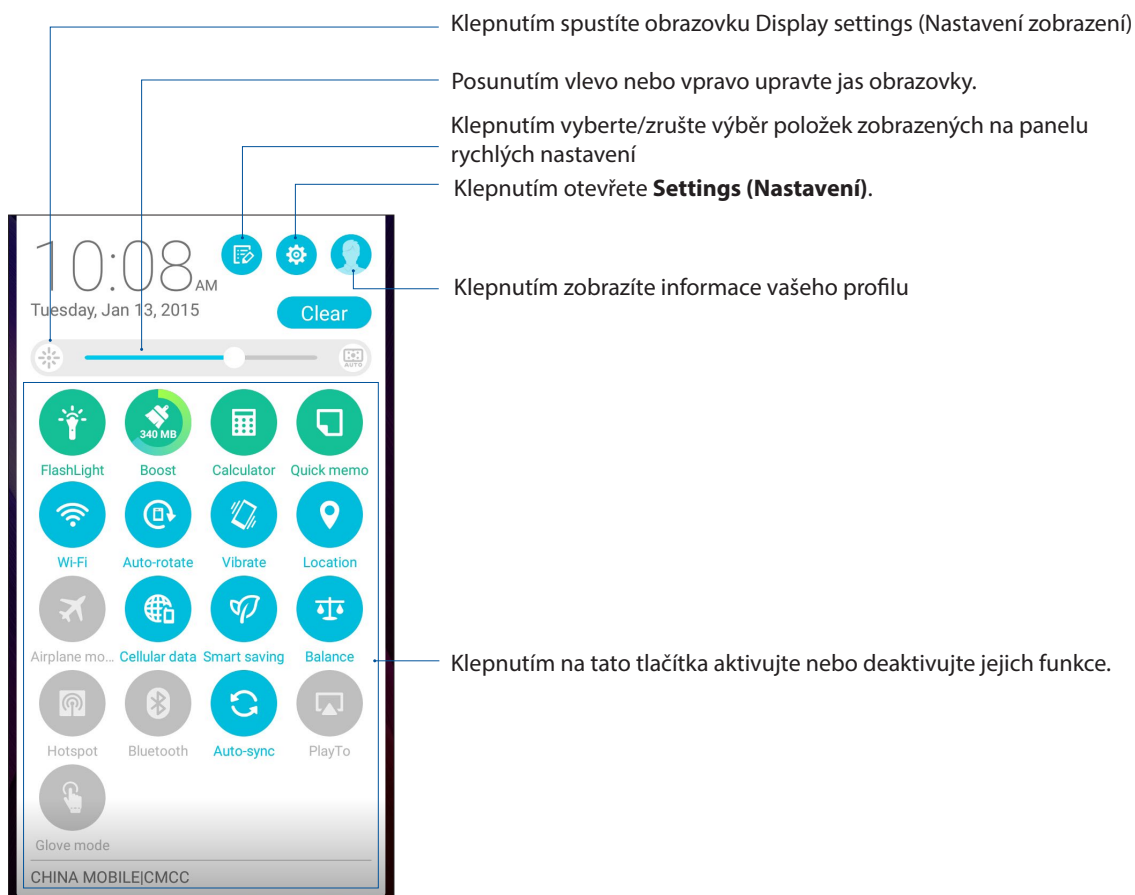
Klepnutím spustíte obrazovku Display settings (Nastavení zobrazení)

Posunutím vlevo nebo vpravo upravte jas obrazovky.

Klepnutím vyberte/zrušte výběr položek zobrazených na panelu rychlých nastavení

Klepnutím otevřete **Settings (Nastavení)**.

10:08 AM

Tuesday, Jan 13, 2015

Clear

Klepnutím zobrazíte informace vašeho profilu

AUTO

340 MB

FlashLight

Boost

Calculator

Quick memo

Wi-Fi

Auto-rotate

Vibrate

Location

Airplane mo...

Cellular data

Smart saving

Balance

Klepnutím na tato tlačítka aktivujte nebo deaktivujte jejich funkce.

Hotspot

Bluetooth

Auto-sync

PlayTo

Glove mode

CHINA MOBILE|CMCC